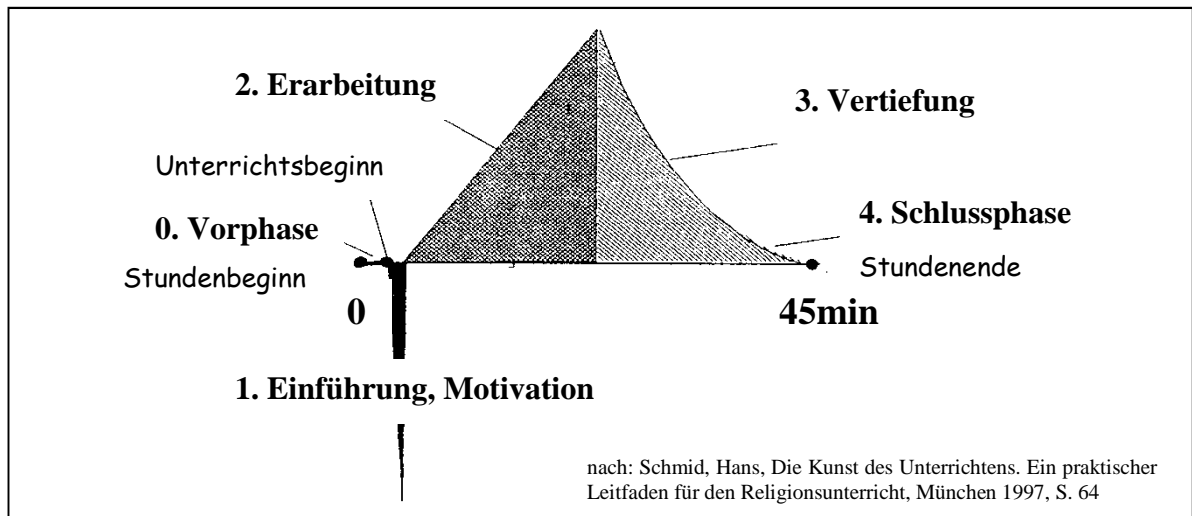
2. Erarbeitung

3. Vertiefung

Unterrichtsbeginn

0. Vorphase

Stundenbeginn

4. Schlussphase

Stundenende

0

45min

1. Einführung, Motivation

nach: Schmid, Hans, Die Kunst des Unterrichtens. Ein praktischer Leitfaden für den Religionsunterricht, München 1997, S. 64